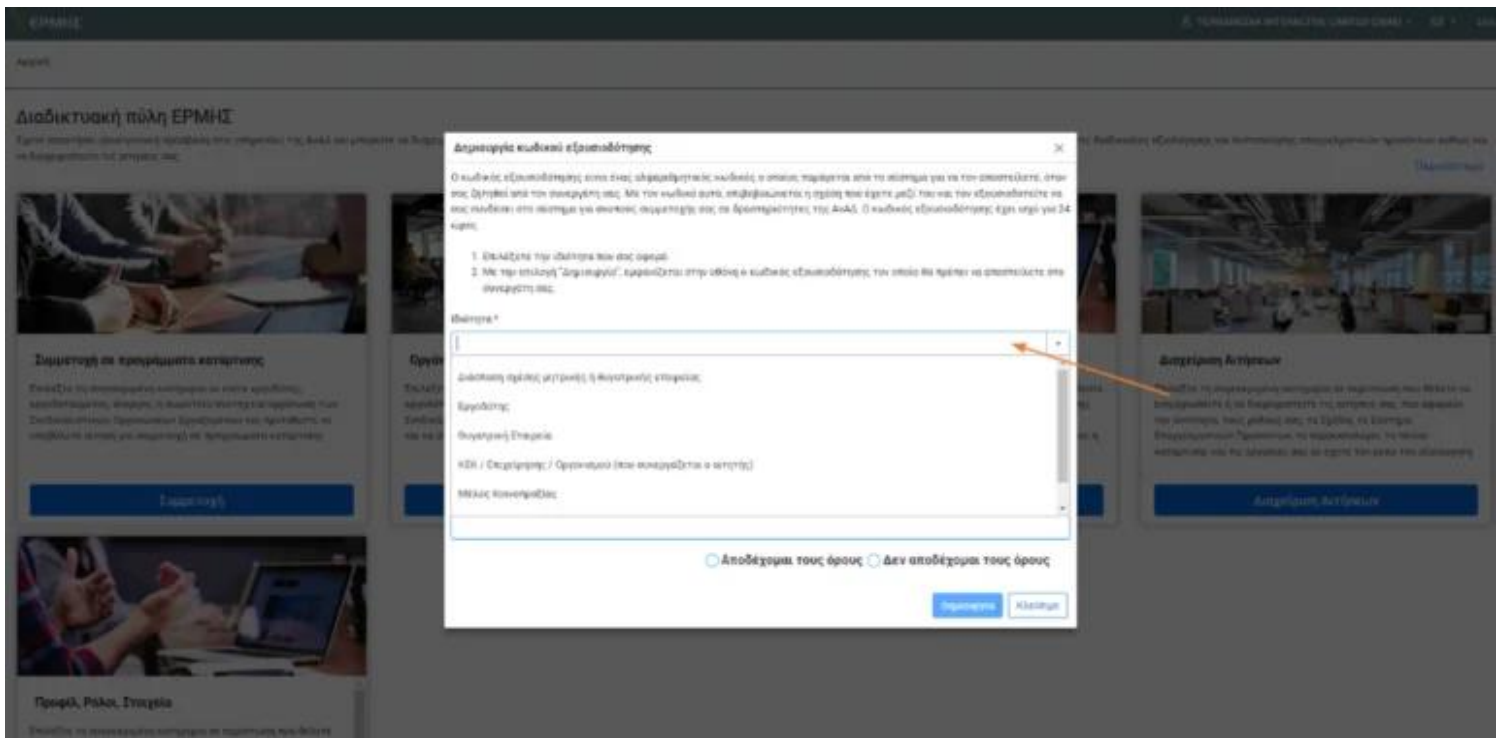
ΕΡΜΗΣ

Αρχική

Διαδικτυακή πύλη ΕΡΜΗΣ

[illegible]

Δημιουργία κωδικού εξουσιοδότησης

Ο κωδικός εξουσιοδότησης είναι ένας αλφαριθμητικός κωδικός ο οποίος παράγεται από το σύστημα για να τον αποστείλετε, όταν σας ζητηθεί από τον συνεργάτη σας. Με τον κωδικό αυτό, επιβεβαιώνεται η σχέση που έχετε μαζί του και τον εξουσιοδοτείτε να σας συνδέσει στο σύστημα για σκοπούς συμμετοχής σας σε δραστηριότητες της ΑνΑΔ. Ο κωδικός εξουσιοδότησης έχει ισχύ για 24 ώρες.

1. Επιλέξετε την ιδιότητα που σας αφορά.
2. Με την επιλογή "Δημιουργία", εμφανίζεται στην οθόνη ο κωδικός εξουσιοδότησης τον οποίο θα πρέπει να αποστείλετε στο συνεργάτη σας.

Ιδιότητα *

Διεύθυνση σχέσης μητρικής ή θυγατρικής εταιρείας
Εργοδότης
Θυγατρική Εταιρεία
ΚΕΚ / Επιχείρηση / Οργανισμός (που συνεργάζεται ο αιτητής)
Μέλος Κοινοπραξίας

Αποδέχομαι τους όρους   Δεν αποδέχομαι τους όρους

Δημιουργία   Κλείσιμο

Συμμετοχή σε προγράμματα κατάρτισης

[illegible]

Συμμετοχή

Διαχείριση Αιτήσεων

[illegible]

Διαχείριση Αιτήσεων

Προφίλ, Ρόλοι, Στοιχεία

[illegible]